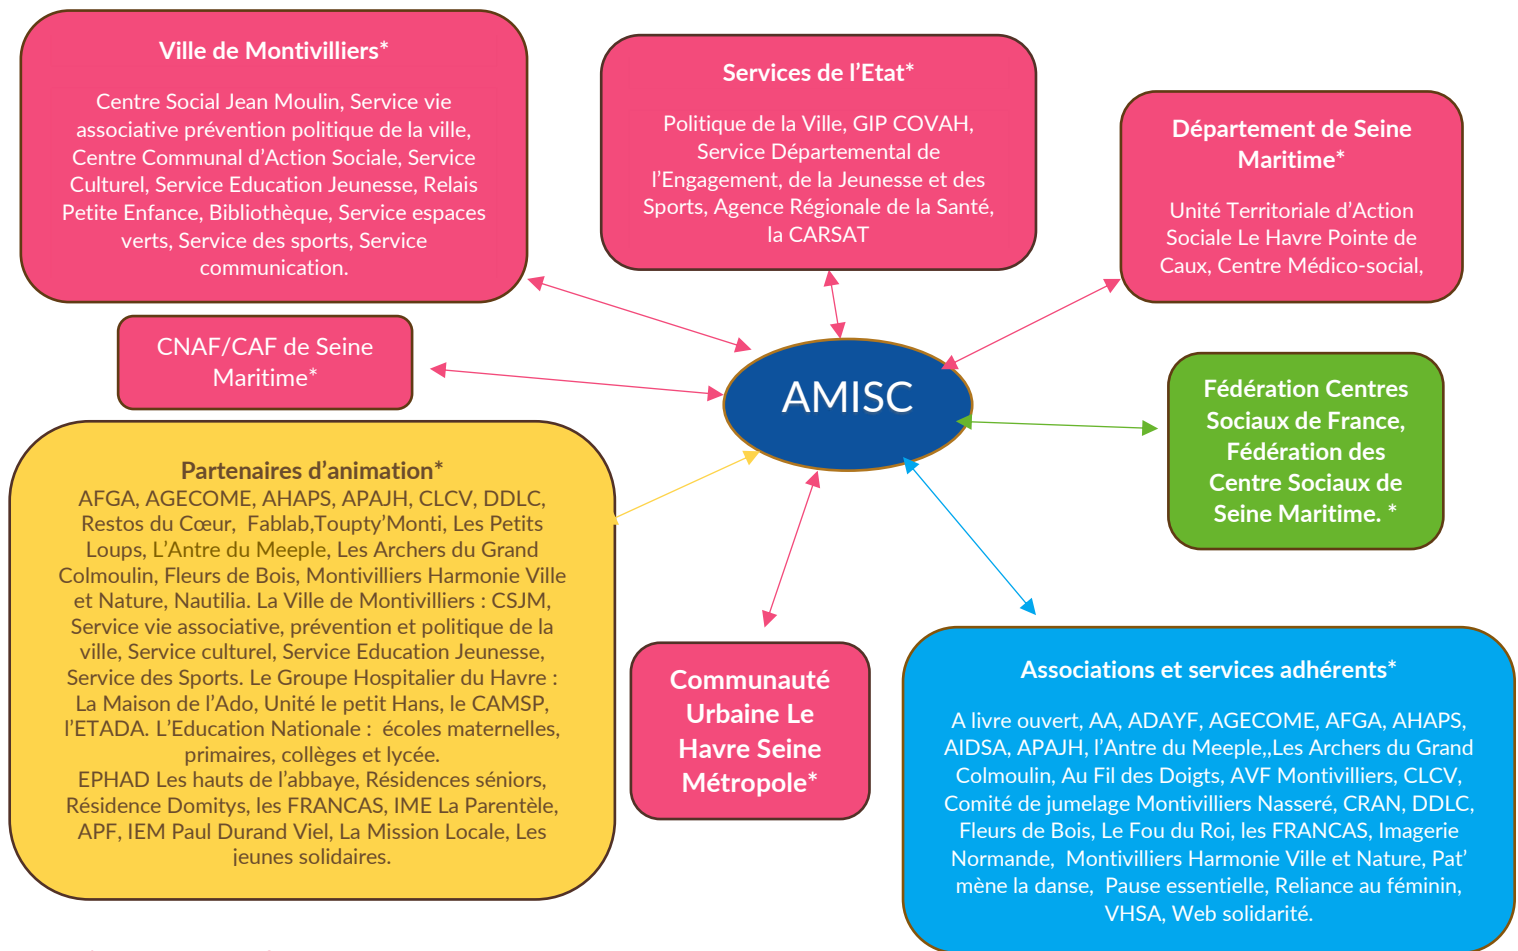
Ville de Montivilliers*

Centre Social Jean Moulin, Service vie associative prévention politique de la ville, Centre Communal d'Action Sociale, Service Culturel, Service Education Jeunesse, Relais Petite Enfance, Bibliothèque, Service espaces verts, Service des sports, Service communication.

Services de l'Etat*

Politique de la Ville, GIP COVAH, Service Départemental de l'Engagement, de la Jeunesse et des Sports, Agence Régionale de la Santé, la CARSAT

Département de Seine Maritime*

Unité Territoriale d'Action Sociale Le Havre Pointe de Caux, Centre Médico-social,

CNAF/CAF de Seine Maritime*

AMISC

Fédération Centres Sociaux de France, Fédération des Centre Sociaux de Seine Maritime. *

Partenaires d'animation*
AFGA, AGECOME, AHAPS, APAJH, CLCV, DDLC, Restos du Cœur, Fablab,Toupty'Monti, Les Petits Loups, L'Antre du Meeple, Les Archers du Grand Colmoulin, Fleurs de Bois, Montivilliers Harmonie Ville et Nature, Nautilia. La Ville de Montivilliers : CSJM, Service vie associative, prévention et politique de la ville, Service culturel, Service Education Jeunesse, Service des Sports. Le Groupe Hospitalier du Havre : La Maison de l'Ado, Unité le petit Hans, le CAMSP, l'ETADA. L'Education Nationale : écoles maternelles, primaires, collèges et lycée.
EPHAD Les hauts de l'abbaye, Résidences séniors, Résidence Domitys, les FRANCAS, IME La Parentèle, APF, IEM Paul Durand Viel, La Mission Locale, Les jeunes solidaires.

Communauté Urbaine Le Havre Seine Métropole*

Associations et services adhérents*

A livre ouvert, AA, ADAYF, AGECOME, AFGA, AHAPS, AIDSA, APAJH, l'Antre du Meeple,,Les Archers du Grand Colmoulin, Au Fil des Doigts, AVF Montivilliers, CLCV, Comité de jumelage Montivilliers Nasseré, CRAN, DDLC, Fleurs de Bois, Le Fou du Roi, les FRANCAS, Imagerie Normande, Montivilliers Harmonie Ville et Nature, Pat' mène la danse, Pause essentielle, Reliance au féminin, VHSA, Web solidarité.